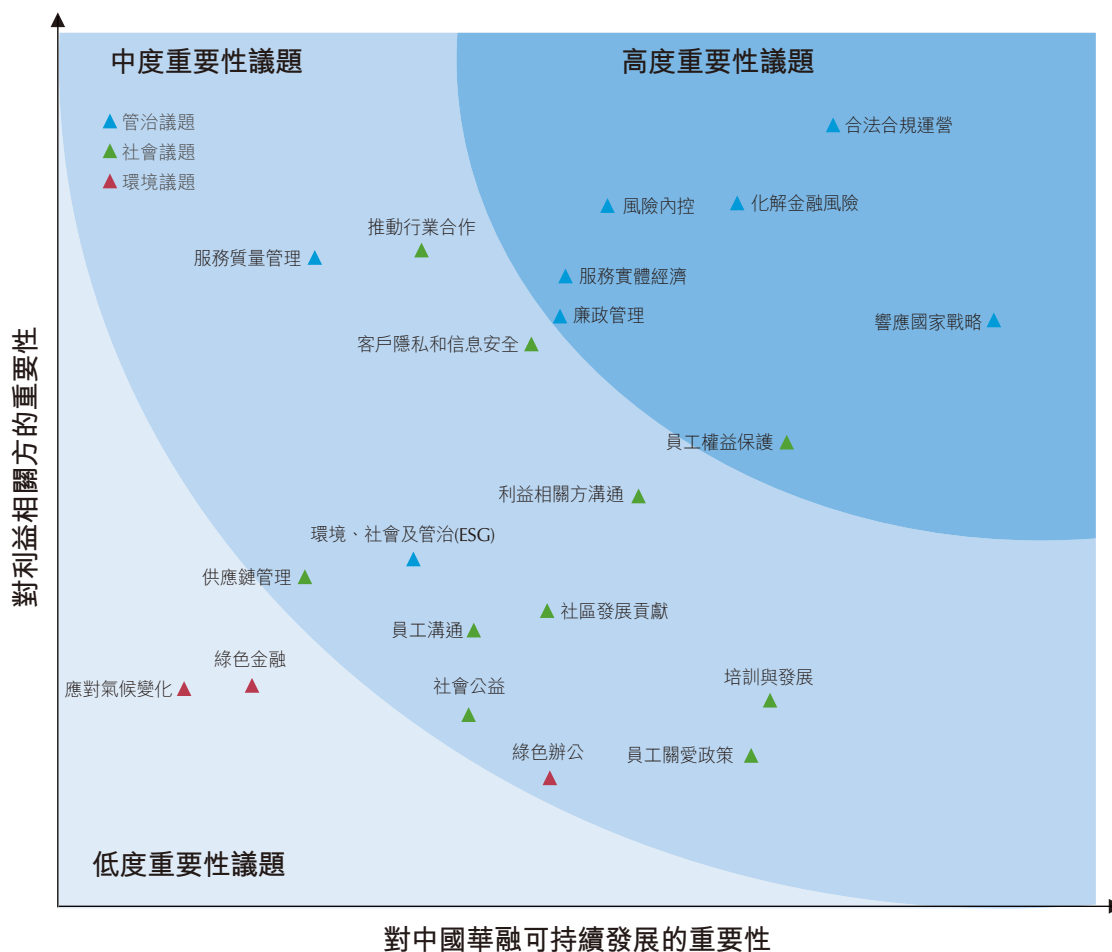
中度重要性議題

高度重要性議題

管治議題
社會議題
環境議題

合法合規運營

風險內控

化解金融風險

推動行業合作

服務質量管理

服務實體經濟

廉政管理

響應國家戰略

客戶隱私和信息安全

員工權益保護

利益相關方溝通

環境、社會及管治(ESG)

供應鏈管理

社區發展貢獻

員工溝通

綠色金融

應對氣候變化

社會公益

培訓與發展

綠色辦公

員工關愛政策

低度重要性議題

對利益相關方的重要性

對中國華融可持續發展的重要性